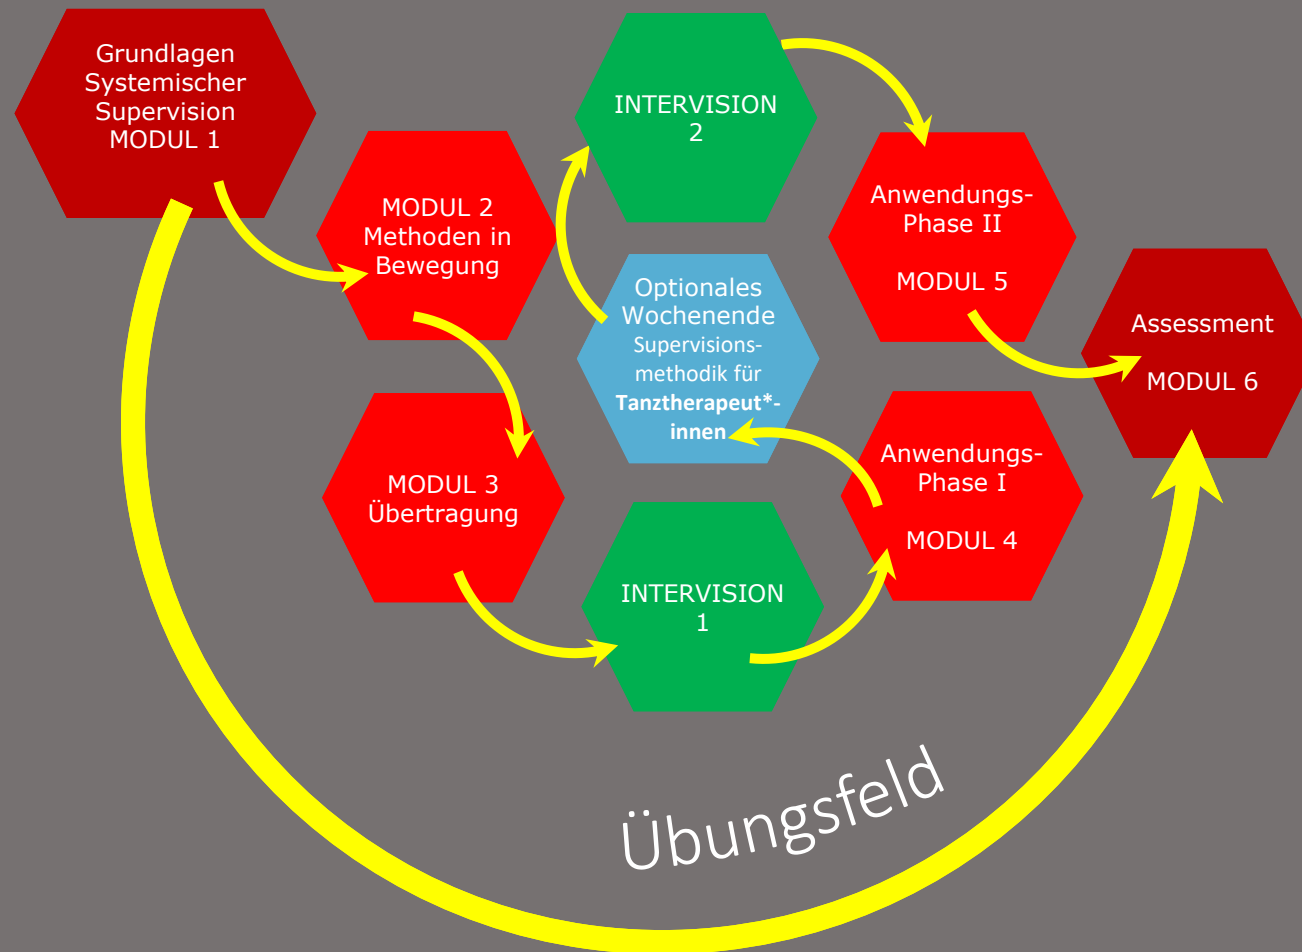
Grundlagen Systemischer Supervision MODUL 1

MODUL 2 Methoden in Bewegung

INTERVISION 2

Anwendungs-Phase II

MODUL 5

Optionales Wochenende Supervisionsmethodik für **Tanztherapeut\*-innen**

Assessment

MODUL 6

MODUL 3 Übertragung

Anwendungs-Phase I

MODUL 4

INTERVISION 1

Übungsfeld